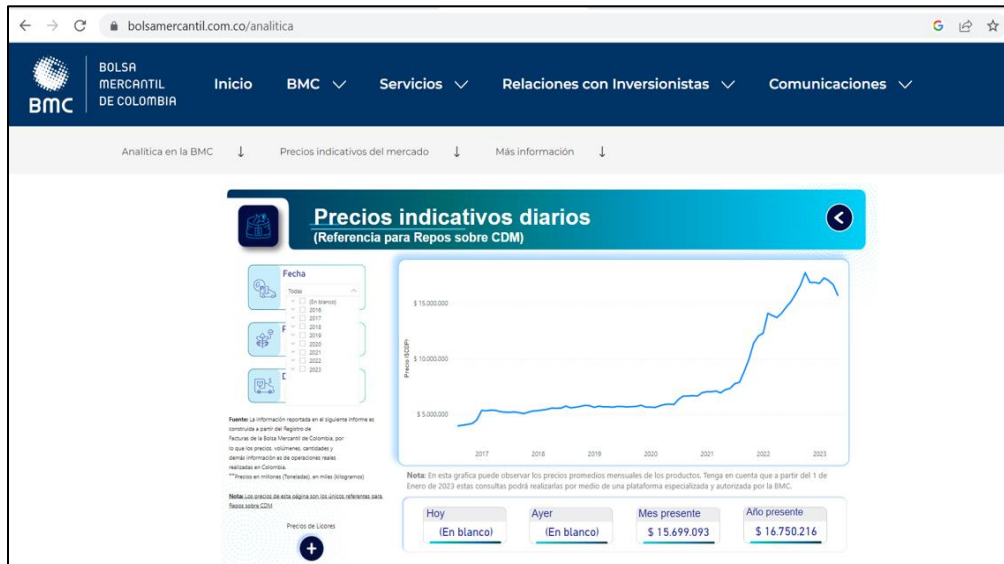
bolsamercantil.com.co/analitica

BMC BOLSA MERCANTIL DE COLOMBIA

Inicio BMC Servicios Relaciones con Inversionistas Comunicaciones

Analítica en la BMC ↓ Precios indicativos del mercado ↓ Más información ↓

Precios indicativos diarios
(Referencia para Repos sobre CDM)

Fecha
Todas
(En blanco)
2016
2017
2018
2019
2020
2021
2022
2023

F

D

Fuente: La información reportada en el siguiente informe es construida a partir del Registro de Facturas de la Bolsa Mercantil de Colombia, por lo que los precios, volúmenes, cantidades y demás información es de operaciones reales realizadas en Colombia.
**Precios en millones (Toneladas), en miles (kilogramos)

Nota: Los precios de esta página son los únicos referentes para Repos sobre CDM

Precios de Licores

$ 15.000.000
$ 10.000.000
$ 5.000.000
Precio ($COP)
2017 2018 2019 2020 2021 2022 2023

Nota: En esta grafica puede observar los precios promedios mensuales de los productos. Tenga en cuenta que a partir del 1 de Enero de 2023 estas consultas podrá realizarlas por medio de una plataforma especializada y autorizada por la BMC.

| Hoy | Ayer | Mes presente | Año presente |
|---|---|---|---|
| (En blanco) | (En blanco) | $ 15.699.093 | $ 16.750.216 |